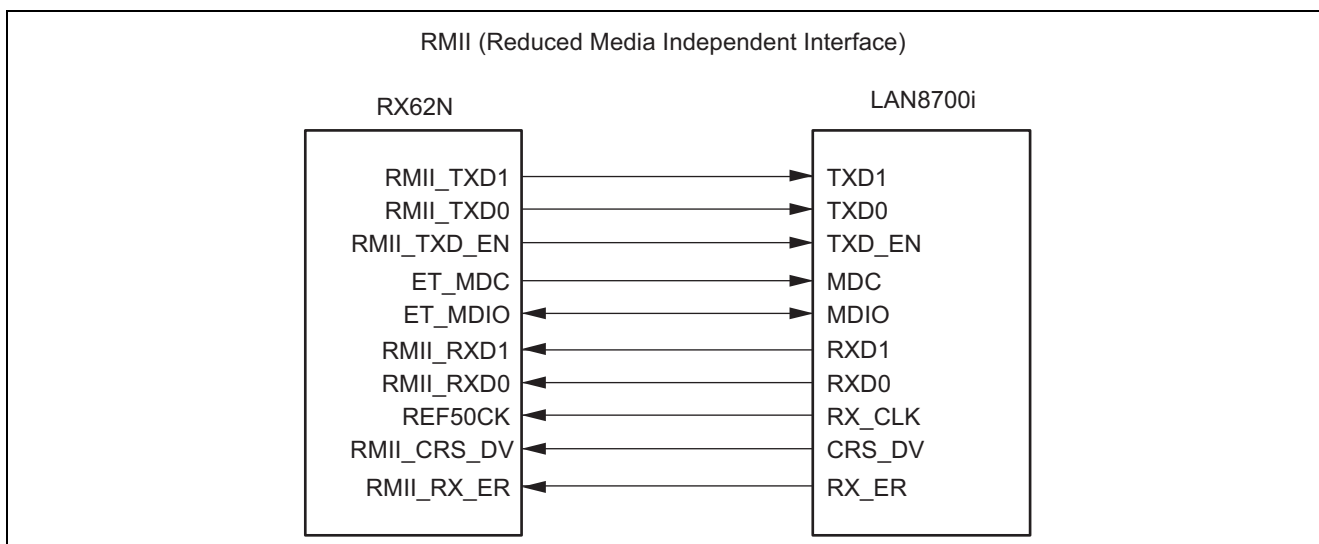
RMII (Reduced Media Independent Interface)

RX62N

RMII_TXD1
RMII_TXD0
RMII_TXD_EN
ET_MDC
ET_MDIO
RMII_RXD1
RMII_RXD0
REF50CK
RMII_CRS_DV
RMII_RX_ER

LAN8700i

TXD1
TXD0
TXD_EN
MDC
MDIO
RXD1
RXD0
RX_CLK
CRS_DV
RX_ER